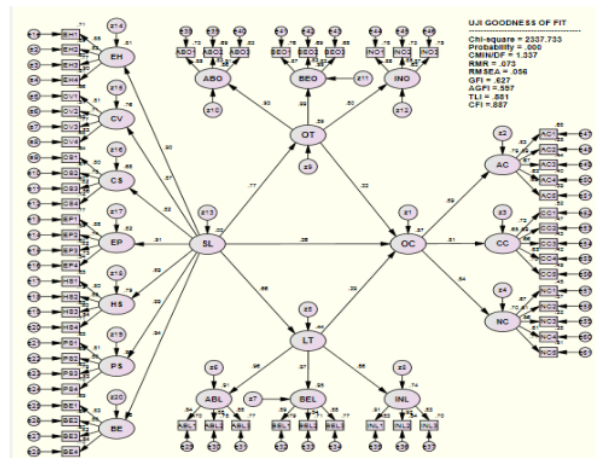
UJI GOODNESS OF FIT

Chi-square = 2337.733
Probability = .000
CMIN/DF = 1.337
RMR = .073
RMSEA = .056
GFI = .627
AGFI = .557
TLI = .881
CFI = .887

EH
CV
CS
EP
HS
PS
BE
SL
OT
OC
LT
ABO
BEO
INO
AC
CC
NC
ABL
BEL
INL

z14
z15
z16
z17
z18
z19
z20
z13
z10
z11
z12
z9
z1
z2
z3
z4
z5
z6
z7
z8

EH1
EH2
EH3
EH4
CV1
CV2
CV3
CV4
CS1
CS2
CS3
CS4
EP1
EP2
EP3
EP4
HS1
HS2
HS3
HS4
PS1
PS2
PS3
PS4
BE1
BE2
BE3
BE4
ABO1
ABO2
ABO3
BEO1
BEO2
BEO3
INO1
INO2
INO3
AC1
AC2
AC3
AC4
AC5
CC1
CC2
CC3
CC4
CC5
NC1
NC2
NC3
NC4
NC5
ABL1
ABL2
ABL3
BEL1
BEL2
BEL3
INL1
INL2
INL3

.90
.87
.82
.91
.89
.90
.84
.77
.80
.89
.80
.59
.32
.38
.86
.39
.59
.51
.84
.96
.97
.86
.00
.37
.91
.95
.74
.81
.76
.83
.79
.71
.78
.76
.75
.73
.72
.65
.62
.66
.67
.54
.55
.84
.77
.71
.70
.73
.84
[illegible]